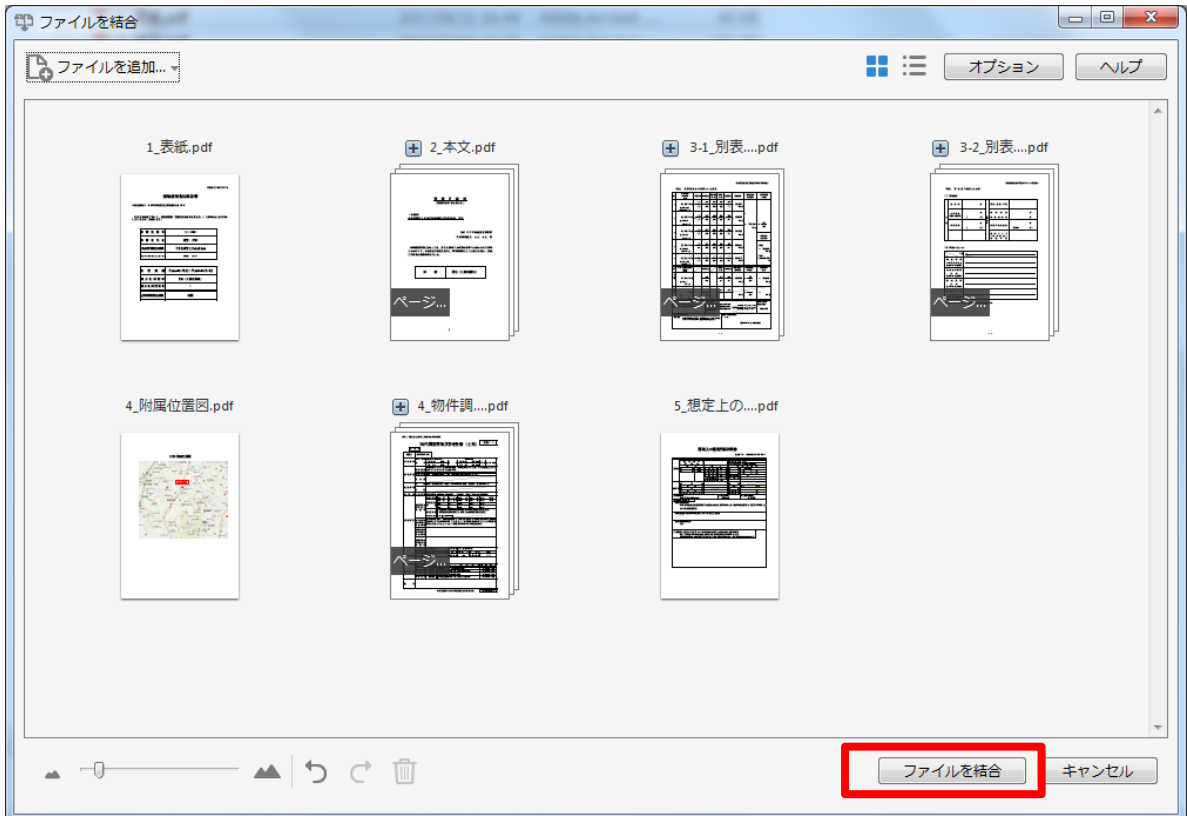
ファイルを結合

ファイルを追加...

オプション

ヘルプ

1_表紙.pdf

2_本文.pdf

ページ...

3-1_別表....pdf

ページ...

3-2_別表....pdf

ページ...

4_附属位置図.pdf

4_物件調....pdf

ページ...

5_想定上の....pdf

ファイルを結合

キャンセル